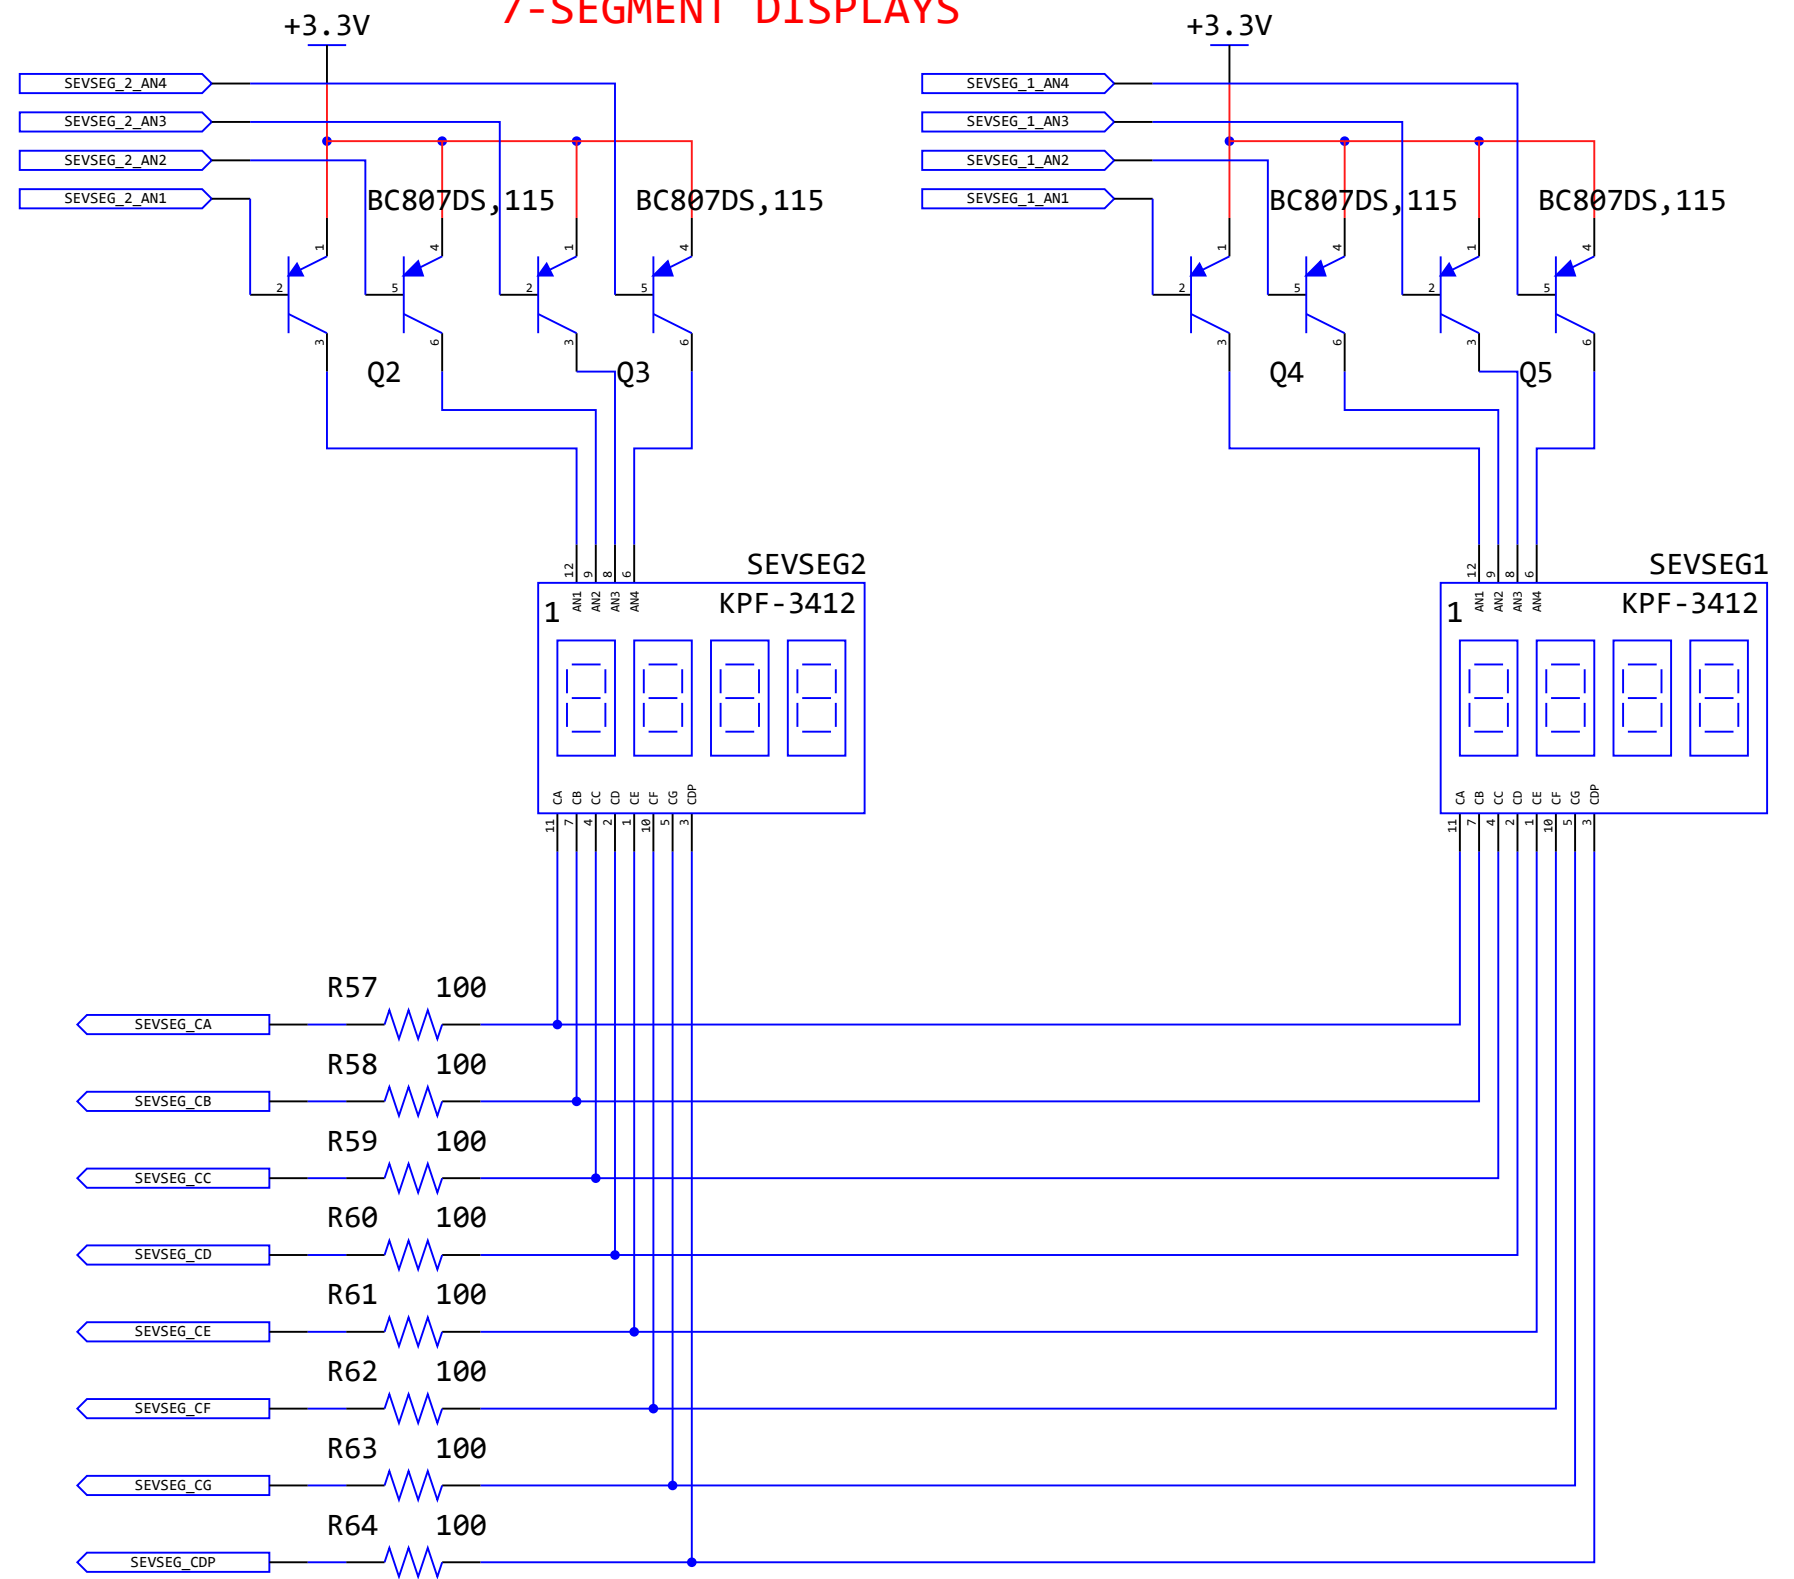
7-SEGMENT DISPLAYS

+3.3V

SEVSEG_2_AN4
SEVSEG_2_AN3
SEVSEG_2_AN2
SEVSEG_2_AN1

BC807DS,115
BC807DS,115

1 2 3 4 5 6 1 2 3 4 5 6

Q2
Q3

+3.3V

SEVSEG_1_AN4
SEVSEG_1_AN3
SEVSEG_1_AN2
SEVSEG_1_AN1

BC807DS,115
BC807DS,115

1 2 3 4 5 6 1 2 3 4 5 6

Q4
Q5

12 9 8 6
SEVSEG2
1 AN1 AN2 AN3 AN4
KPF-3412
CA CB CC CD CE CF CG CDP
11 7 4 2 1 10 5 3

12 9 8 6
SEVSEG1
1 AN1 AN2 AN3 AN4
KPF-3412
CA CB CC CD CE CF CG CDP
11 7 4 2 1 10 5 3

R57 100
SEVSEG_CA
R58 100
SEVSEG_CB
R59 100
SEVSEG_CC
R60 100
SEVSEG_CD
R61 100
SEVSEG_CE
R62 100
SEVSEG_CF
R63 100
SEVSEG_CG
R64 100
SEVSEG_CDP